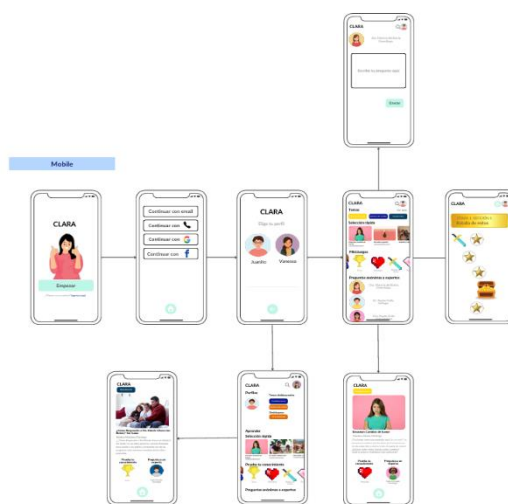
Mobile

CLARA

Empezar

Continuar con email

Continuar con

Continuar con

Continuar con

CLARA

Elige tu perfil

Juanito

Vanessa

Escribe tu pregunta aquí

Enviar

CLARA

Selección rápida

Pilotoaspe

Preguntas anónimas a expertos

CLARA

CLARA

Perfiles

Selección rápida

Desafía tu conocimiento

Preguntas anónimas a expertos

CLARA

CLARA